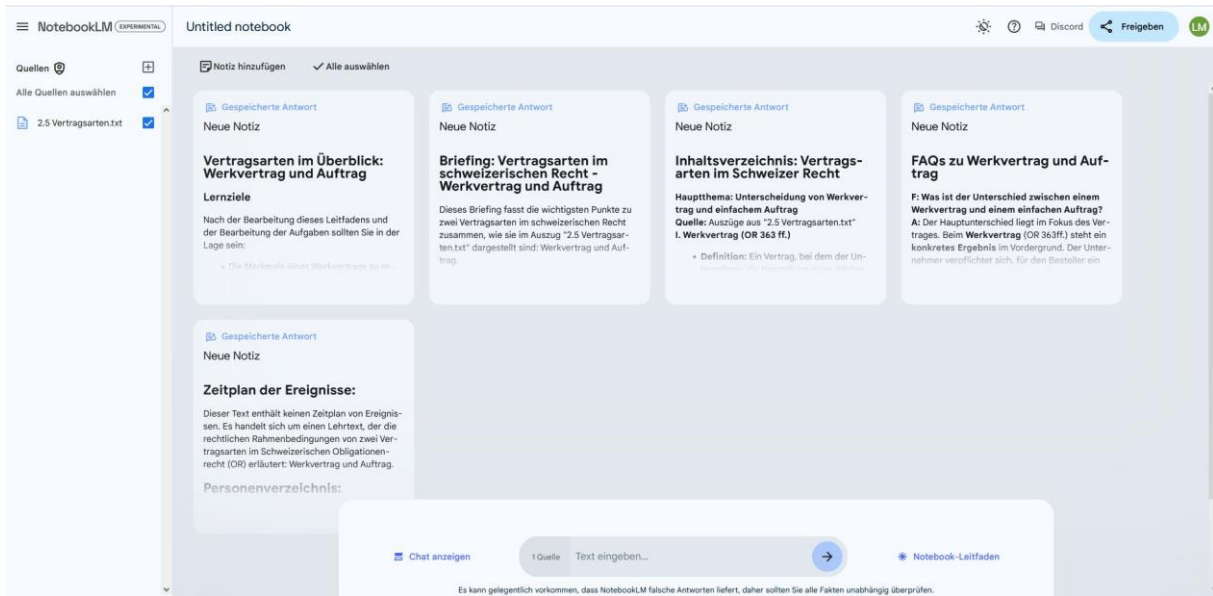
NotebookLM EXPERIMENTAL

Untitled notebook

Discord

Freigeben

LM

Quellen

Alle Quellen auswählen

2.5 Vertragsarten.txt

Notiz hinzufügen

Alle auswählen

Gespeicherte Antwort

Neue Notiz

Vertragsarten im Überblick: Werkvertrag und Auftrag

Lernziele

Nach der Bearbeitung dieses Leitfadens und der Bearbeitung der Aufgaben sollten Sie in der Lage sein:

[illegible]

Gespeicherte Antwort

Neue Notiz

Briefing: Vertragsarten im schweizerischen Recht - Werkvertrag und Auftrag

Dieses Briefing fasst die wichtigsten Punkte zu zwei Vertragsarten im schweizerischen Recht zusammen, wie sie im Auszug "2.5 Vertragsarten.txt" dargestellt sind: Werkvertrag und Auftrag.

Gespeicherte Antwort

Neue Notiz

Inhaltsverzeichnis: Vertragsarten im Schweizer Recht

Hauptthema: Unterscheidung von Werkvertrag und einfachem Auftrag

Quelle: Auszüge aus "2.5 Vertragsarten.txt"

I. Werkvertrag (OR 363 ff.)

• Definition: Ein Vertrag, bei dem der Un- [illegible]

Gespeicherte Antwort

Neue Notiz

FAQs zu Werkvertrag und Auftrag

F: Was ist der Unterschied zwischen einem Werkvertrag und einem einfachen Auftrag?

A: Der Hauptunterschied liegt im Fokus des Vertrages. Beim Werkvertrag (OR 363ff.) steht ein konkretes Ergebnis im Vordergrund. Der Unternehmer verpflichtet sich, für den Besteller ein

Gespeicherte Antwort

Neue Notiz

Zeitplan der Ereignisse:

Dieser Text enthält keinen Zeitplan von Ereignissen. Es handelt sich um einen Lehrtext, der die rechtlichen Rahmenbedingungen von zwei Vertragsarten im Schweizerischen Obligationenrecht (OR) erläutert: Werkvertrag und Auftrag.

Personenverzeichnis:

Chat anzeigen

1 Quelle

Text eingeben...

Notebook-Leitfaden

Es kann gelegentlich vorkommen, dass NotebookLM falsche Antworten liefert, daher sollten Sie alle Fakten unabhängig überprüfen.